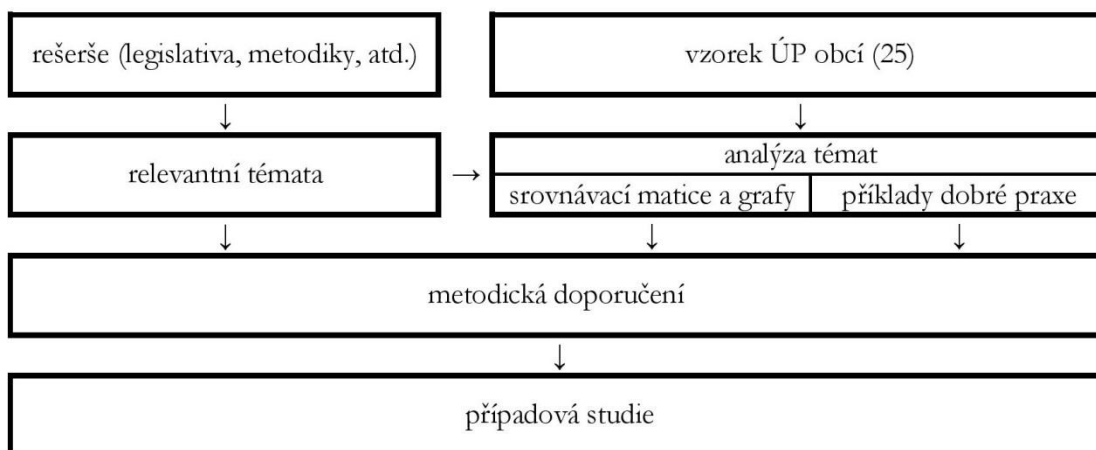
rešerše (legislativa, metodiky, atd.)

vzorek ÚP obcí (25)

↓

↓

relevantní témata

→

analýza témat

srovnávací matice a grafy

příklady dobré praxe

↓

↓

↓

metodická doporučení

↓

případová studie